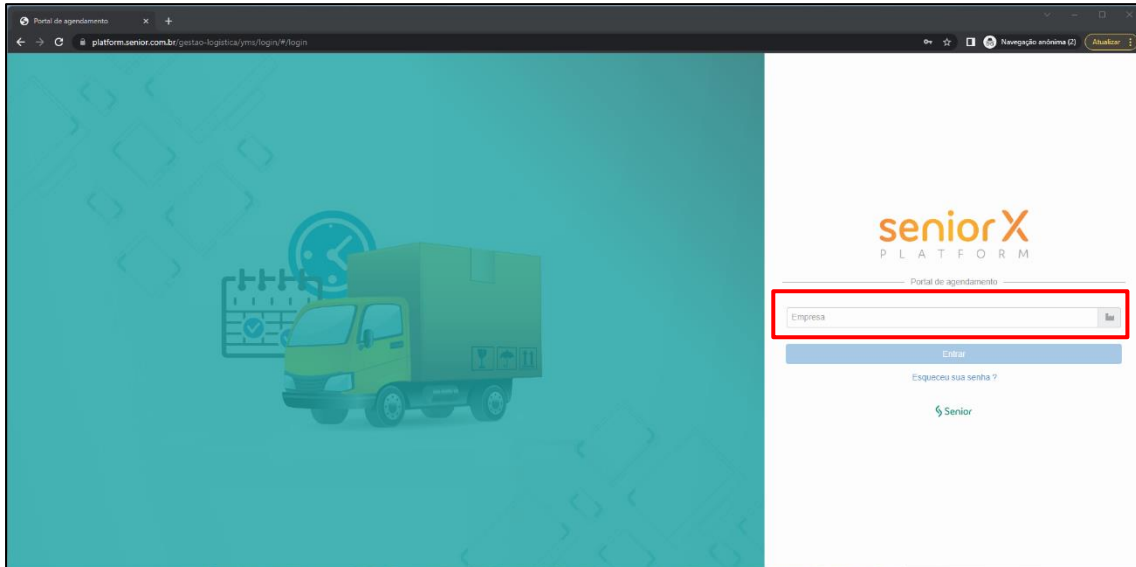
Portal de agendamento

platform.senior.com.br/gestao-logistica/yms/login/#/login

Navegação anônima (2)

Atualizar

senior X
PLATFORM

Portal de agendamento

Empresa

Entrar

Esqueceu sua senha ?

Senior